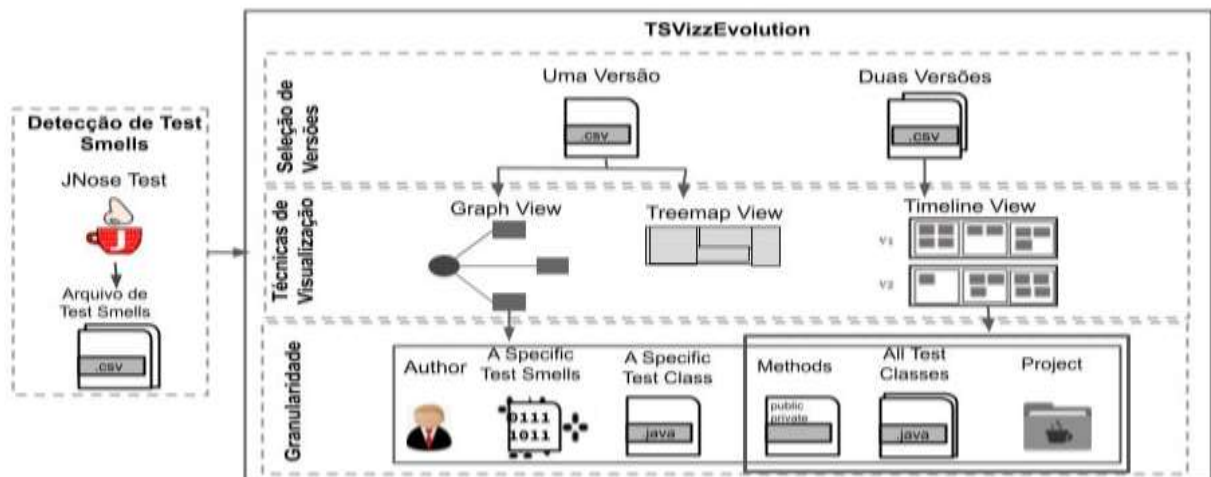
TSVizzEvolution

Detecção de Test Smells

JNose Test

Arquivo de Test Smells

.csv

Seleção de Versões

Uma Versão

.csv

Duas Versões

.csv

Técnicas de Visualização

Graph View

Treemap View

Timeline View

V1

V2

Granularidade

Author

A Specific Test Smells

0111
1011

A Specific Test Class

.java

Methods

public
private

All Test Classes

.java

Project